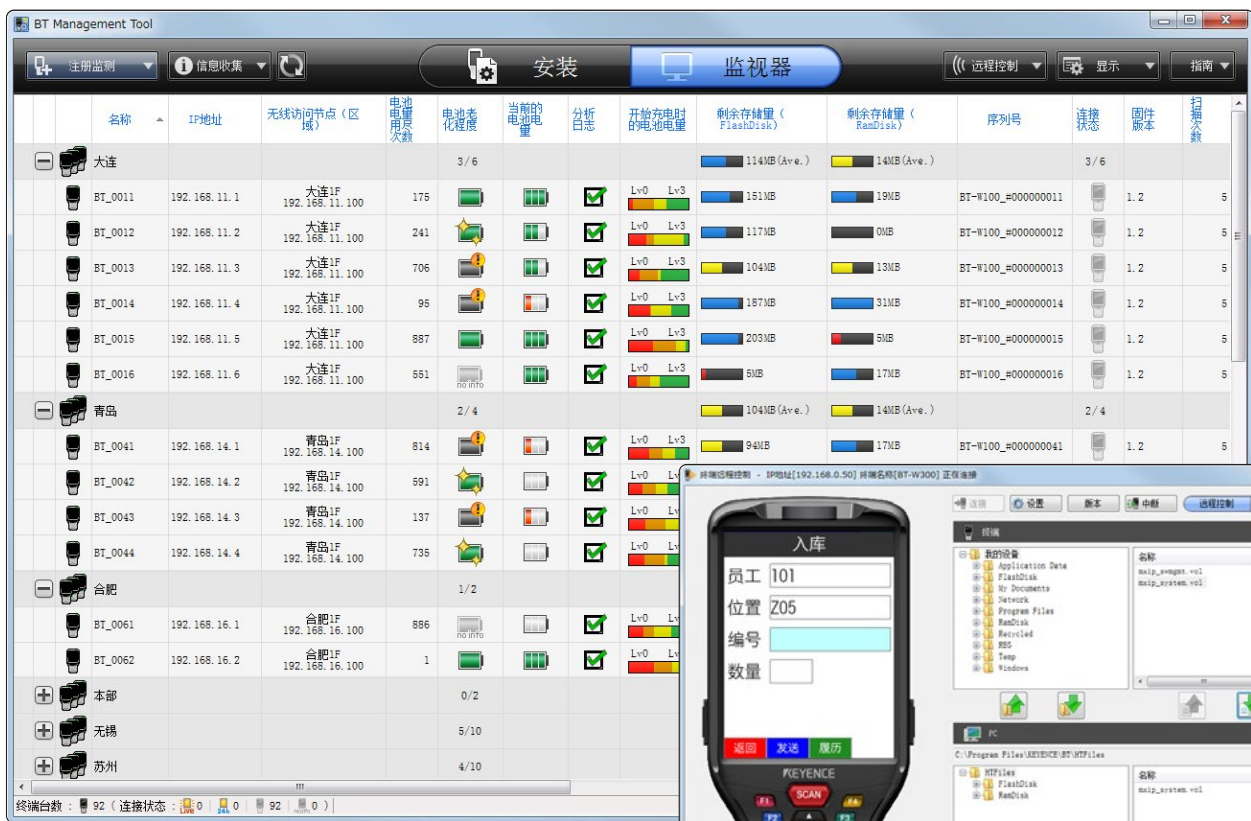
BT Management Tool

注册监测 ▼ | 信息收集 ▼ | 安装 | 监视器 | 远程控制 ▼ | 显示 ▼ | 指南 ▼

| | 名称 | IP地址 | 无线访问节点（区域） | 电池电量用尽次数 | 电池老化程度 | 当前的电池电量 | 分析日志 | 开始充电时的电池电量 | 剩余存储量（FlashDisk） | 剩余存储量（RamDisk） | 序列号 | 连接状态 | 固件版本 | 扫描次数 |
|---|---|---|---|---|---|---|---|---|---|---|---|---|---|---|
| ⊟ | 大连 | | | | 3/6 | | | | 114MB(Ave.) | 14MB(Ave.) | | 3/6 | | |
| | BT_0011 | 192.168.11.1 | 大连1F 192.168.11.100 | 175 | | | | Lv0 Lv3 | 151MB | 19MB | BT-W100_#000000011 | | 1.2 | 5 |
| | BT_0012 | 192.168.11.2 | 大连1F 192.168.11.100 | 241 | | | | Lv0 Lv3 | 117MB | 0MB | BT-W100_#000000012 | | 1.2 | 5 |
| | BT_0013 | 192.168.11.3 | 大连1F 192.168.11.100 | 706 | | | | Lv0 Lv3 | 104MB | 13MB | BT-W100_#000000013 | | 1.2 | 5 |
| | BT_0014 | 192.168.11.4 | 大连1F 192.168.11.100 | 95 | | | | Lv0 Lv3 | 187MB | 31MB | BT-W100_#000000014 | | 1.2 | 5 |
| | BT_0015 | 192.168.11.5 | 大连1F 192.168.11.100 | 887 | | | | Lv0 Lv3 | 203MB | 5MB | BT-W100_#000000015 | | 1.2 | 5 |
| | BT_0016 | 192.168.11.6 | 大连1F 192.168.11.100 | 551 | no info | | | Lv0 Lv3 | 5MB | 17MB | BT-W100_#000000016 | | 1.2 | 5 |
| ⊟ | 青岛 | | | | 2/4 | | | | 104MB(Ave.) | 14MB(Ave.) | | 2/4 | | |
| | BT_0041 | 192.168.14.1 | 青岛1F 192.168.14.100 | 814 | | | | Lv0 Lv3 | 94MB | 17MB | BT-W100_#000000041 | | 1.2 | 5 |
| | BT_0042 | 192.168.14.2 | 青岛1F 192.168.14.100 | 591 | | | | Lv0 Lv | | | | | | |
| | BT_0043 | 192.168.14.3 | 青岛1F 192.168.14.100 | 137 | | | | Lv0 Lv | | | | | | |
| | BT_0044 | 192.168.14.4 | 青岛1F 192.168.14.100 | 735 | | | | Lv0 Lv | | | | | | |
| ⊟ | 合肥 | | | | 1/2 | | | | | | | | | |
| | BT_0061 | 192.168.16.1 | 合肥1F 192.168.16.100 | 886 | no info | | | Lv0 Lv | | | | | | |
| | BT_0062 | 192.168.16.2 | 合肥1F 192.168.16.100 | 1 | | | | Lv0 Lv | | | | | | |
| ⊞ | 本部 | | | | 0/2 | | | | | | | | | |
| ⊞ | 无锡 | | | | 5/10 | | | | | | | | | |
| ⊞ | 苏州 | | | | 4/10 | | | | | | | | | |

终端台数：92（连接状态：0 | 0 | 92 | 0）

终端远程控制 - IP地址[192.168.0.50] 终端名称[BT-W300] 正在连接

连接 | 设置 | 版本 | 中断 | 远程控制

终端
我的设备
Application Data
FlashDisk
My Documents
Network
Program Files
RamDisk
Recycled
REG
Temp
Windows

名称
mxip_swmgmt.vol
mxip_system.vol

PC
C:\Program Files\KEYENCE\BT\HTFiles
HTFiles
FlashDisk
RamDisk

名称
mxip_system.vol

入库
员工 101
位置 Z05
编号
数量
返回 发送 履历
KEYENCE
SCAN
F1 F4 F2 F3